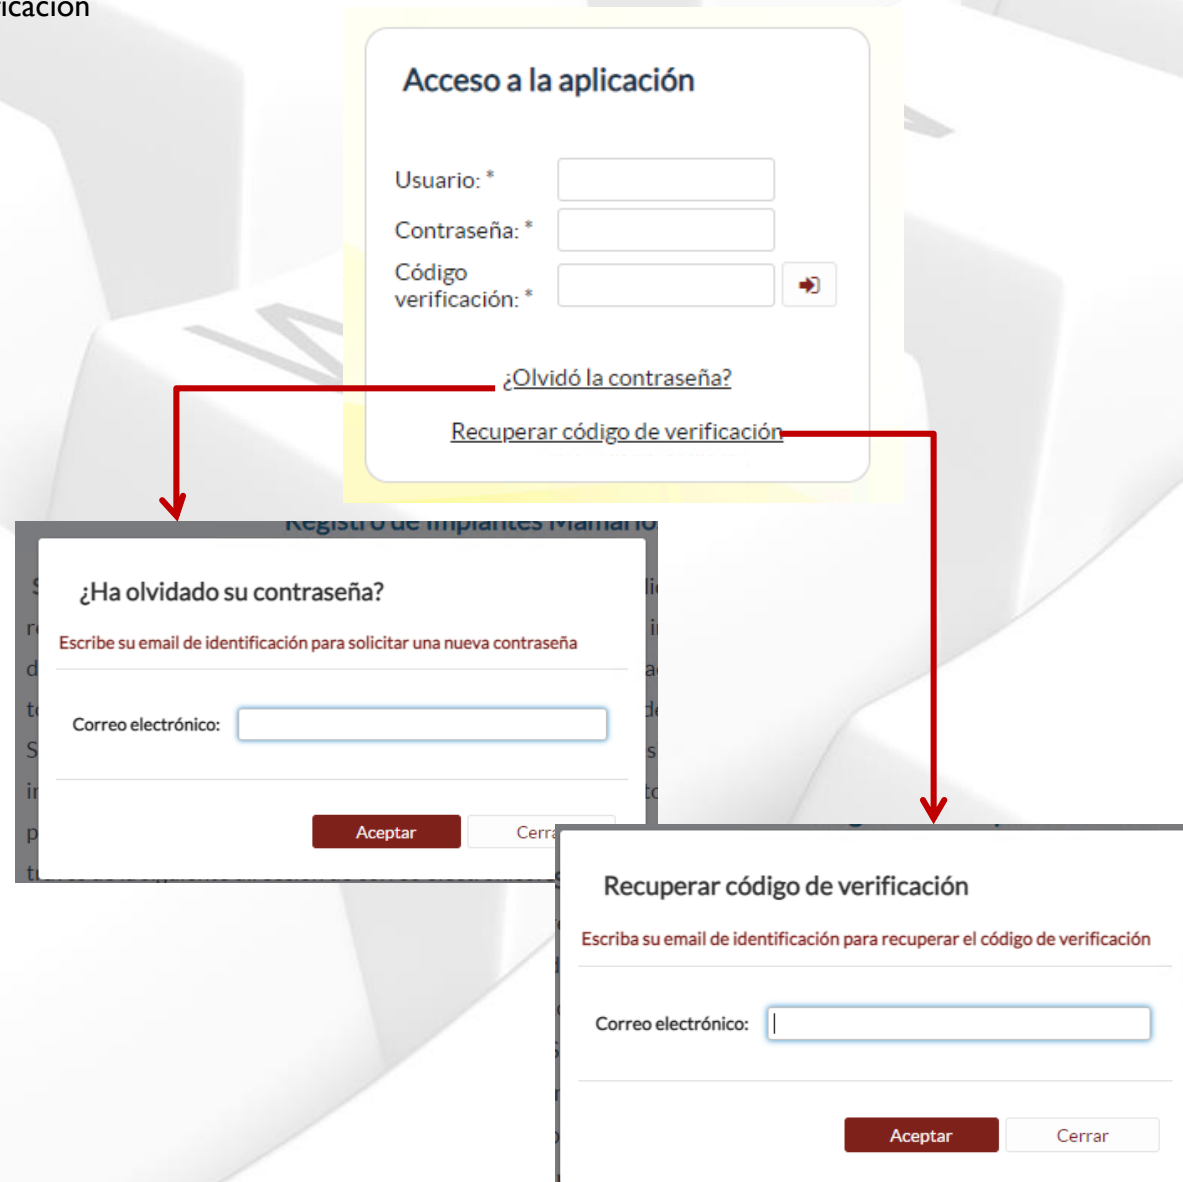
icación

Acceso a la aplicación

Usuario: *

Contraseña: *

Código verificación: *

¿Olvidó la contraseña?

Recuperar código de verificación

Registro de Implantes Mamario

¿Ha olvidado su contraseña?

Escribe su email de identificación para solicitar una nueva contraseña

Correo electrónico:

Aceptar

Cerra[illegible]

Recuperar código de verificación

Escriba su email de identificación para recuperar el código de verificación

Correo electrónico:

Aceptar

Cerrar